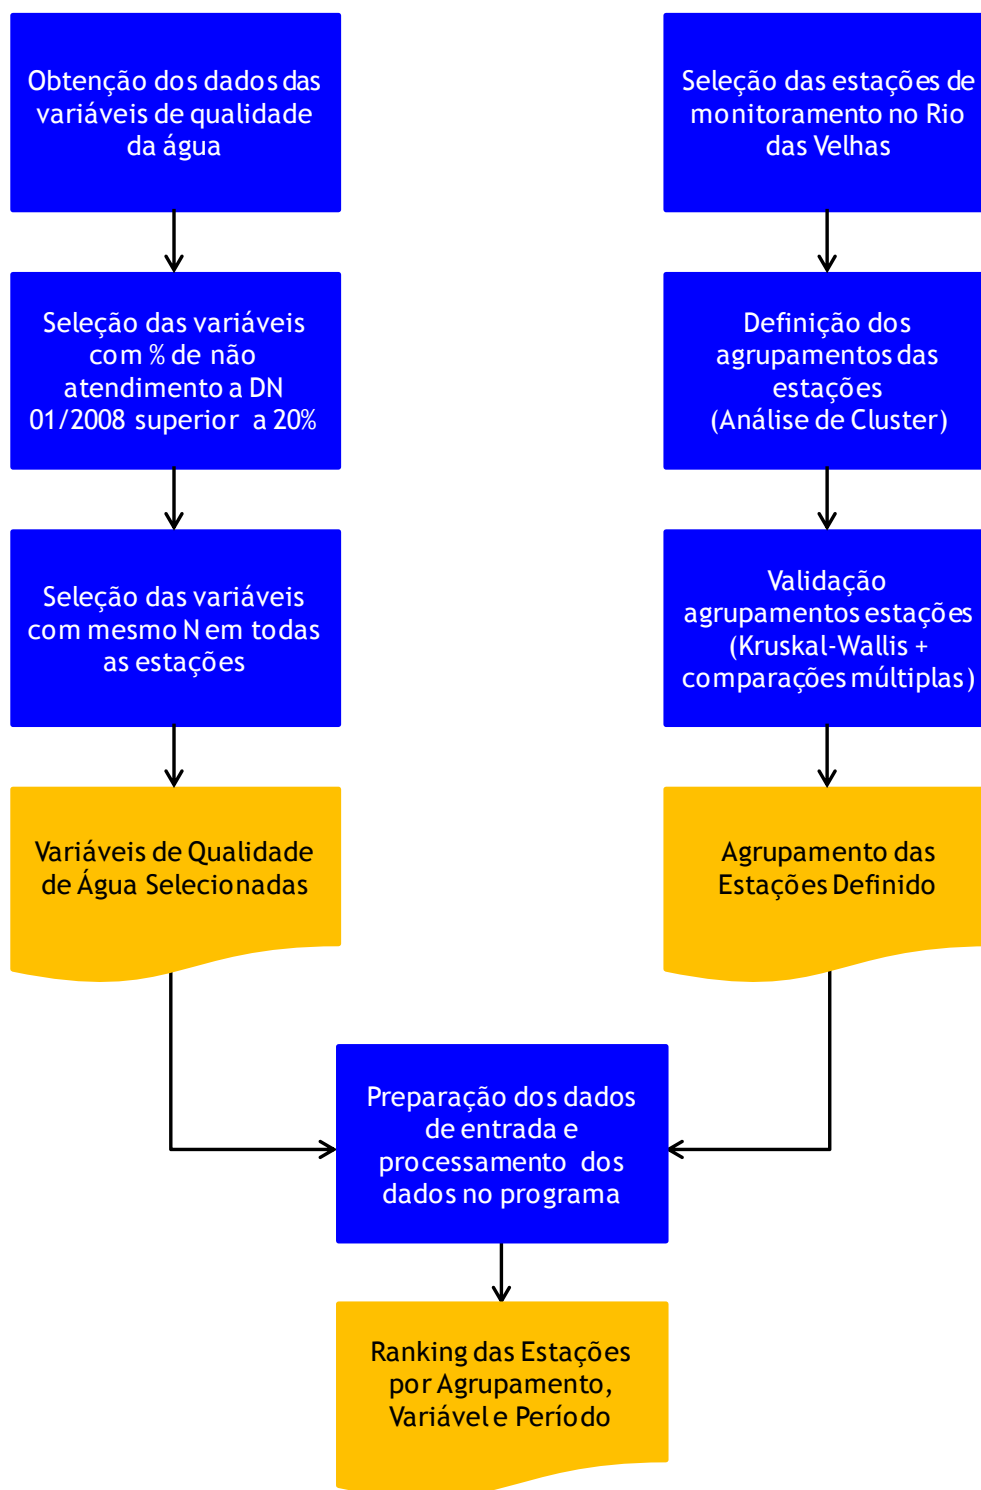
Obtenção dos dados das variáveis de qualidade da água

Seleção das variáveis com % de não atendimento a DN 01/2008 superior a 20%

Seleção das variáveis com mesmo N em todas as estações

Variáveis de Qualidade de Água Selecionadas

Seleção das estações de monitoramento no Rio das Velhas

Definição dos agrupamentos das estações (Análise de Cluster)

Validação agrupamentos estações (Kruskal-Wallis + comparações múltiplas)

Agrupamento das Estações Definido

Preparação dos dados de entrada e processamento dos dados no programa

Ranking das Estações por Agrupamento, Variável e Período